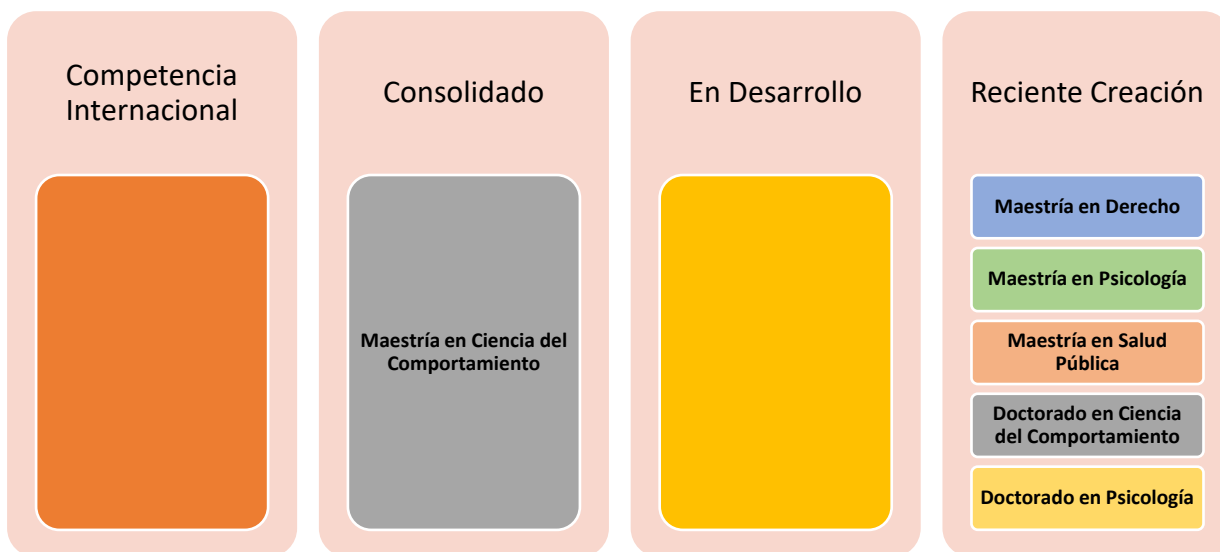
Competencia Internacional

Consolidado

Maestría en Ciencia del Comportamiento

En Desarrollo

Reciente Creación

Maestría en Derecho

Maestría en Psicología

Maestría en Salud Pública

Doctorado en Ciencia del Comportamiento

Doctorado en Psicología